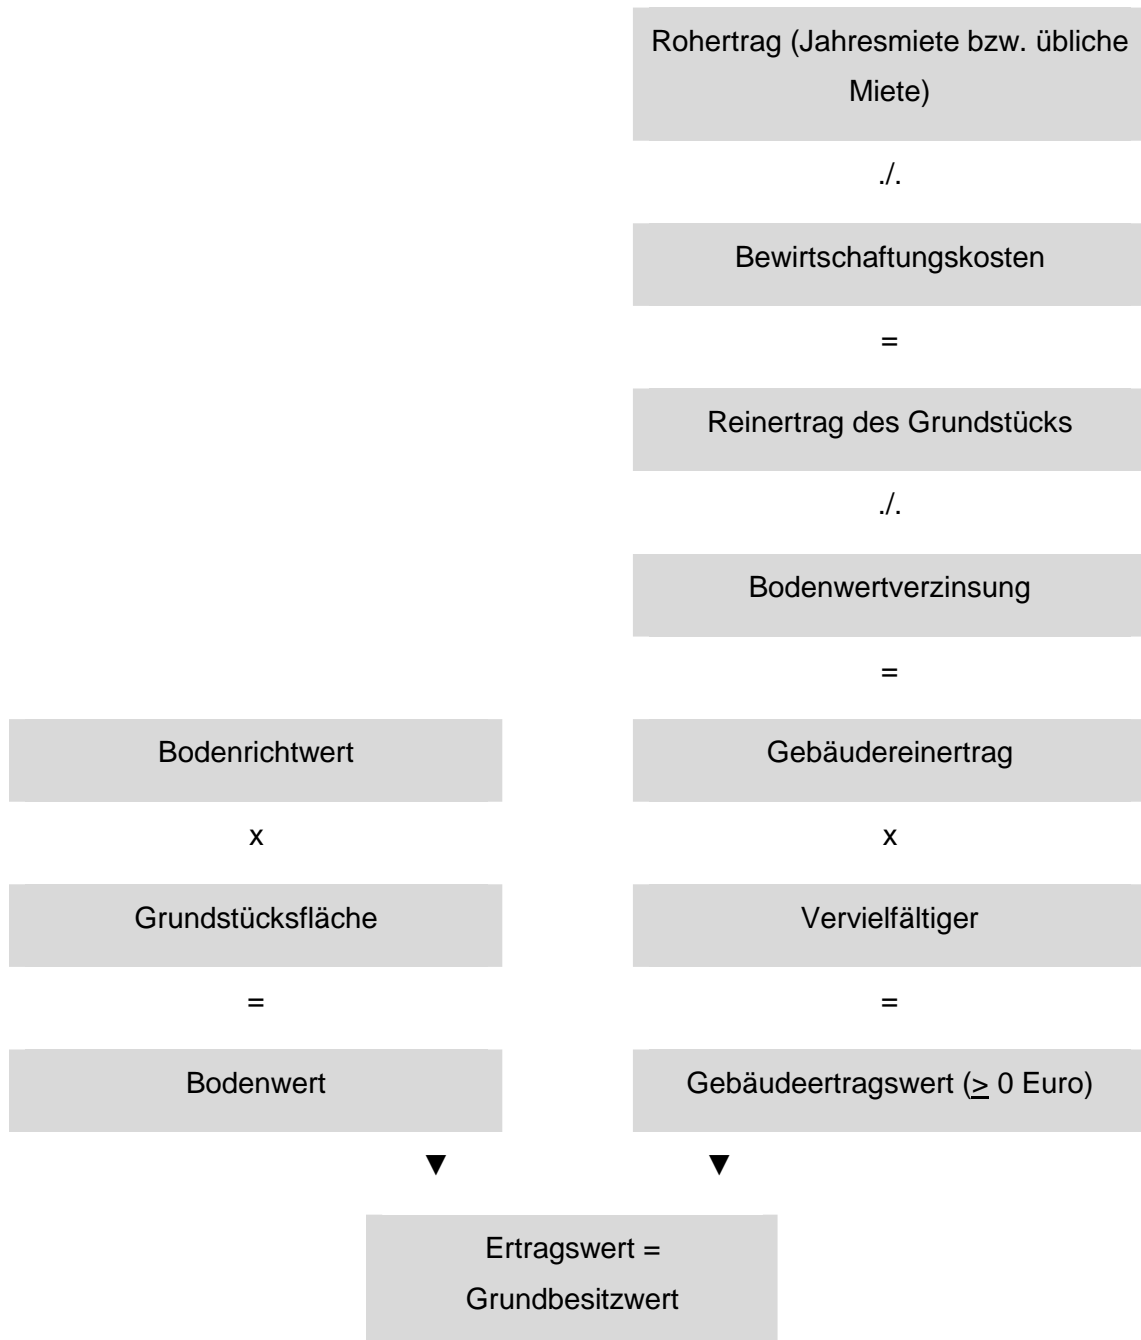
Rohertrag (Jahresmiete bzw. übliche Miete)

./.

Bewirtschaftungskosten

=

Reinertrag des Grundstücks

./.

Bodenwertverzinsung

=

Bodenrichtwert

Gebäudereinertrag

x

x

Grundstücksfläche

Vervielfältiger

=

=

Bodenwert

Gebäudeertragswert ($\geq$ 0 Euro)

▼

▼

Ertragswert = Grundbesitzwert